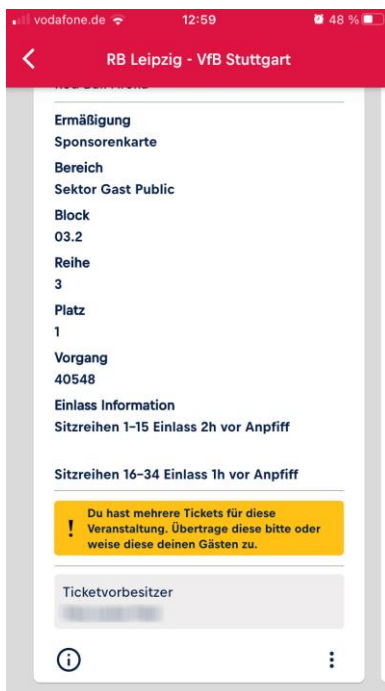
vodafone.de 12:59 48 %

RB Leipzig - VfB Stuttgart

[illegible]

Ermäßigung
Sponsorenkarte

Bereich
Sektor Gast Public

Block
03.2

Reihe
3

Platz
1

Vorgang
40548

Einlass Information
Sitzreihen 1-15 Einlass 2h vor Anpfiff

Sitzreihen 16-34 Einlass 1h vor Anpfiff

Du hast mehrere Tickets für diese Veranstaltung. Übertrage diese bitte oder weise diese deinen Gästen zu.

Ticketvorbesitzer
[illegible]